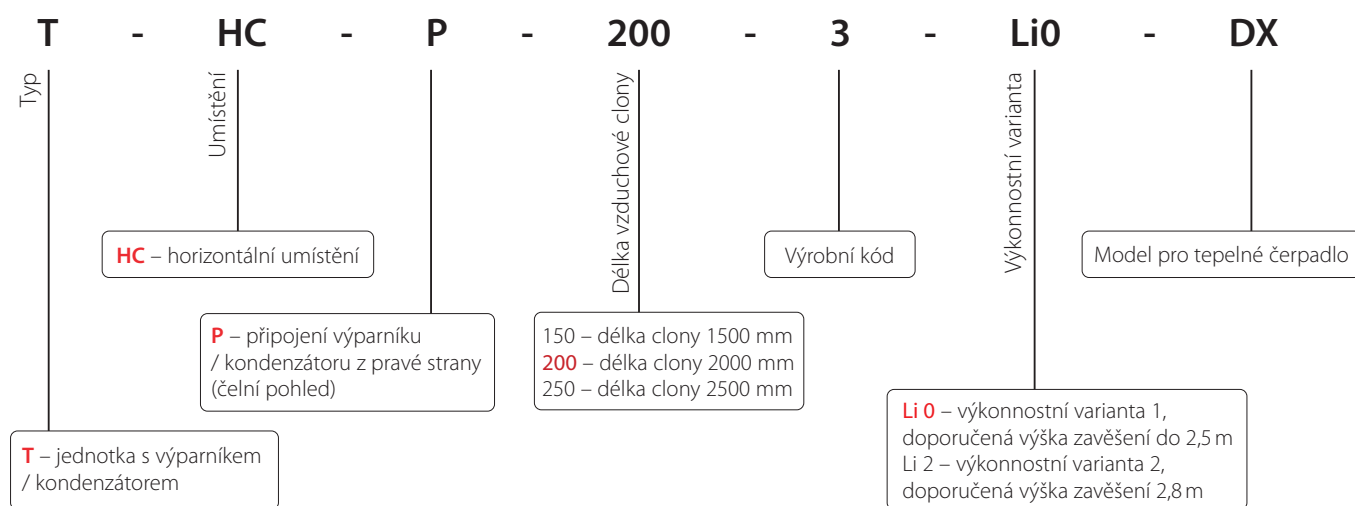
T - HC - P - 200 - 3 - Li0 - DX

Typ

Umístění

Délka vzduchové clony

Výkonnostní varianta

HC – horizontální umístění

Výrobní kód

Model pro tepelné čerpadlo

P – připojení výparníku / kondenzátoru z pravé strany (čelní pohled)

150 – délka clony 1500 mm
200 – délka clony 2000 mm
250 – délka clony 2500 mm

Li 0 – výkonnostní varianta 1, doporučená výška zavěšení do 2,5 m
Li 2 – výkonnostní varianta 2, doporučená výška zavěšení 2,8 m

T – jednotka s výparníkem / kondenzátorem